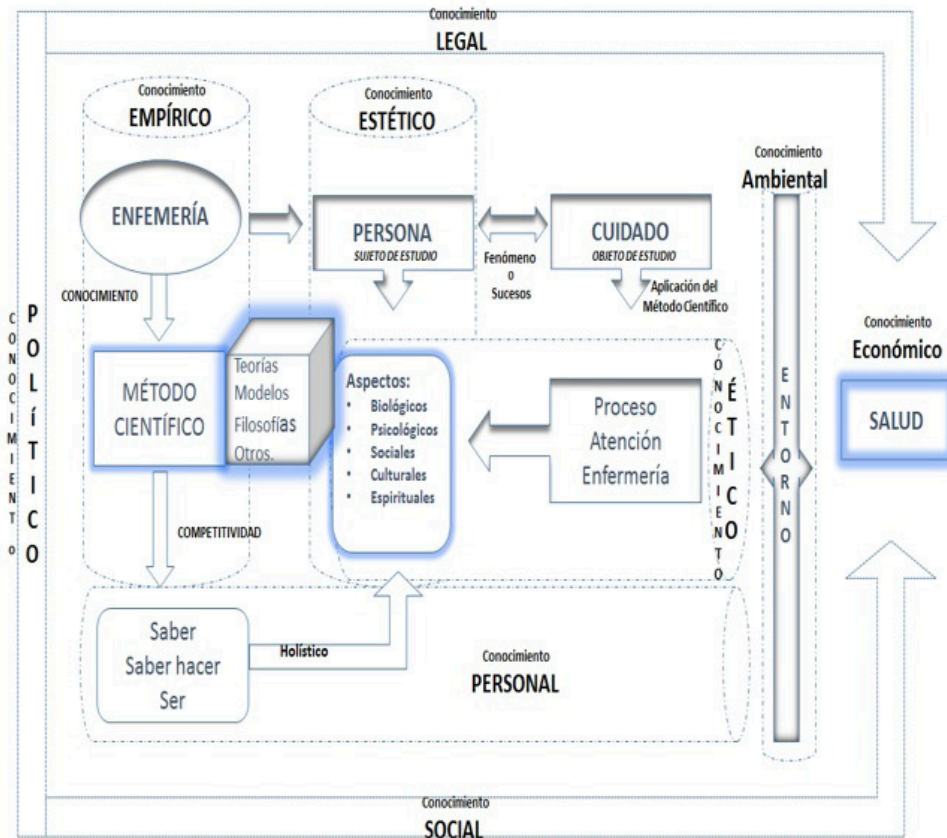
Conocimiento
LEGAL

Conocimiento
EMPÍRICO

Conocimiento
ESTÉTICO

Conocimiento
Ambiental

ENFEMERÍA

PERSONA
SUJETO DE ESTUDIO

Fenómeno
o
Sucesos

CUIDADO
OBJETO DE ESTUDIO

Aplicación del
Método Científico

CONOCIMIENTO

CONOCIMIENTO
POLÍTICO

MÉTODO
CIENTÍFICO

Teorías
Modelos
Filosofías
Otros.

Aspectos:
• Biológicos
• Psicológicos
• Sociales
• Culturales
• Espirituales

Proceso
Atención
Enfermería

CONOCIMIENTO
ÉTICO

ENTORNO

Conocimiento
Económico

SALUD

COMPETITIVIDAD

Saber
Saber hacer
Ser

Holístico

Conocimiento
PERSONAL

Conocimiento
SOCIAL